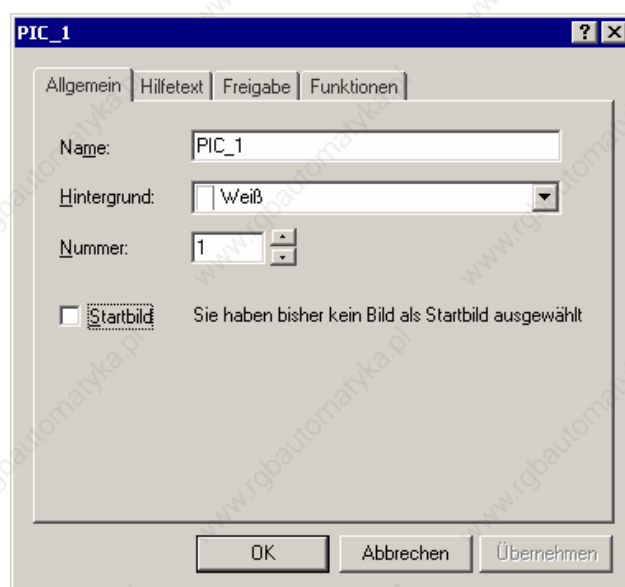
PIC_1

? X

Allgemein | Hilfetext | Freigabe | Funktionen

Name: PIC_1

Hintergrund: Weiß

Nummer: 1

Startbild Sie haben bisher kein Bild als Startbild ausgewählt

OK Abbrechen Übernehmen

www.rgbautomatyka.pl